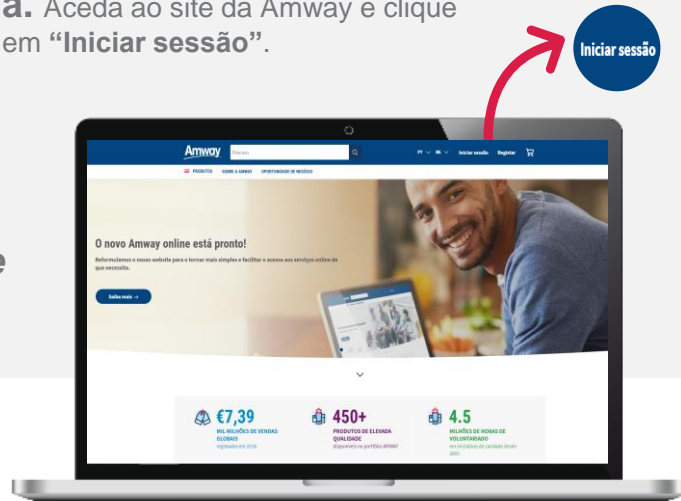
a. Aceda ao site da Amway e clique em **"Iniciar sessão"**.

Iniciar sessão

e

Amway Procurar PT BE Iniciar sessão Registar

PRODUTOS SOBRE A AMWAY OPORTUNIDADE DE NEGÓCIO

O novo Amway online está pronto!

Reformulamos o nosso website para o tornar mais simples e facilitar o acesso aos serviços online de que necessita.

Saiba mais →

€7,39
MIL MILHÕES DE VENDAS GLOBAIS
registadas em 2020

450+
PRODUTOS DE ELEVADA QUALIDADE
disponíveis no portfólio AMWAY

4.5
MILHÕES DE HORAS DE VOLUNTARIADO
em iniciativas de caridade desde 2003